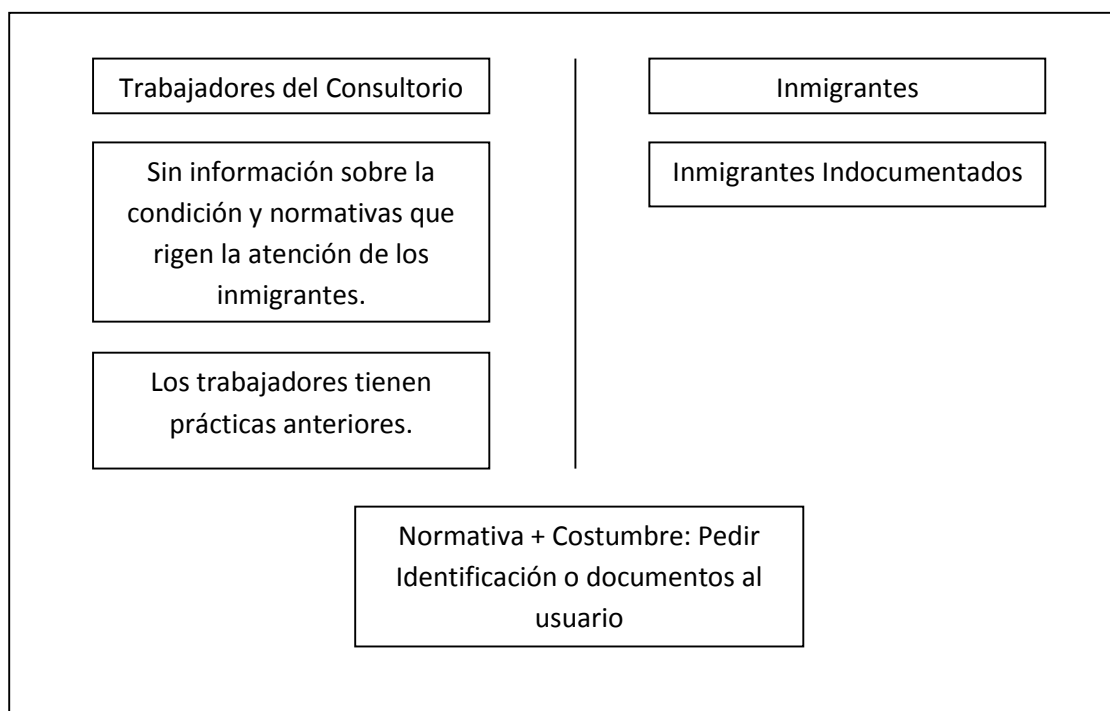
Trabajadores del Consultorio

Sin información sobre la condición y normativas que rigen la atención de los inmigrantes.

Los trabajadores tienen prácticas anteriores.

Inmigrantes

Inmigrantes Indocumentados

Normativa + Costumbre: Pedir Identificación o documentos al usuario